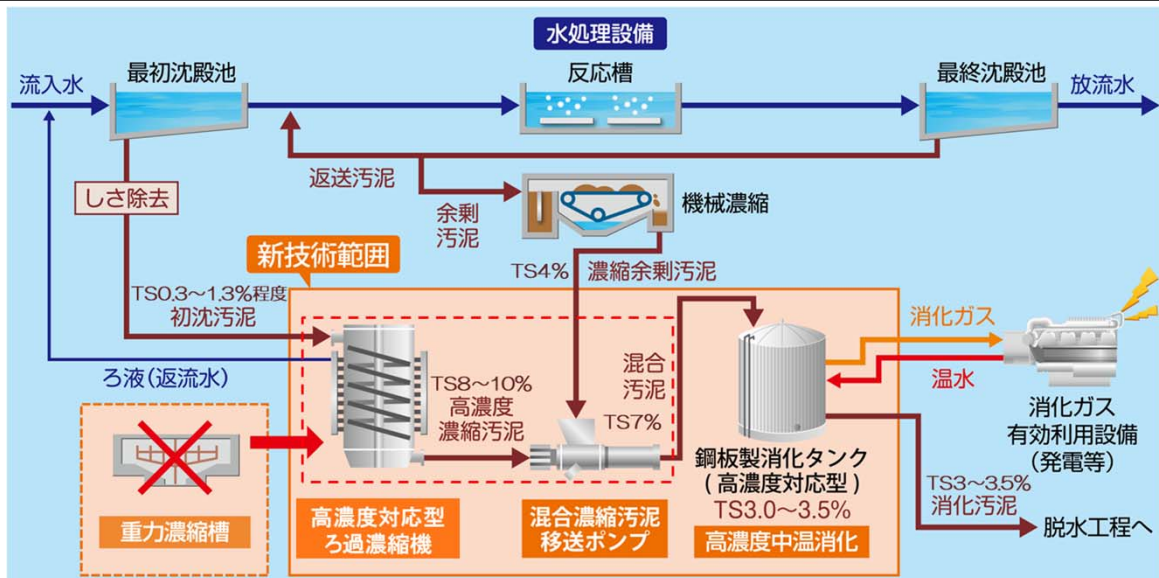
水処理設備

流入水

最初沈殿池

反応槽

最終沈殿池

放流水

返送汚泥

しさ除去

余剰汚泥

機械濃縮

新技術範囲

TS4%

濃縮余剰汚泥

TS0.3～1.3%程度
初沈汚泥

混合汚泥

消化ガス

温水

ろ液（返流水）

TS8～10%
高濃度
濃縮汚泥

TS7%

鋼板製消化タンク
（高濃度対応型）
TS3.0～3.5%

消化ガス
有効利用設備
（発電等）

TS3～3.5%
消化汚泥

脱水工程へ

重力濃縮槽

高濃度対応型
ろ過濃縮機

混合濃縮汚泥
移送ポンプ

高濃度中温消化